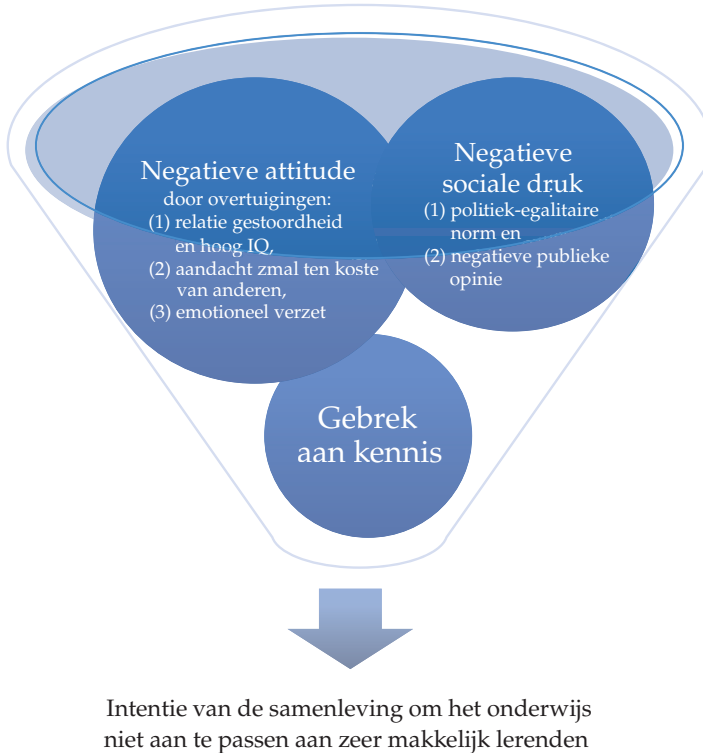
Negatieve attitude
door overtuigingen:
(1) relatie gestoordheid en hoog IQ,
(2) aandacht zmal ten koste van anderen,
(3) emotioneel verzet

Negatieve sociale druk
(1) politiek-egalitaire norm en
(2) negatieve publieke opinie

Gebrek aan kennis

Intentie van de samenleving om het onderwijs niet aan te passen aan zeer makkelijk lerenden